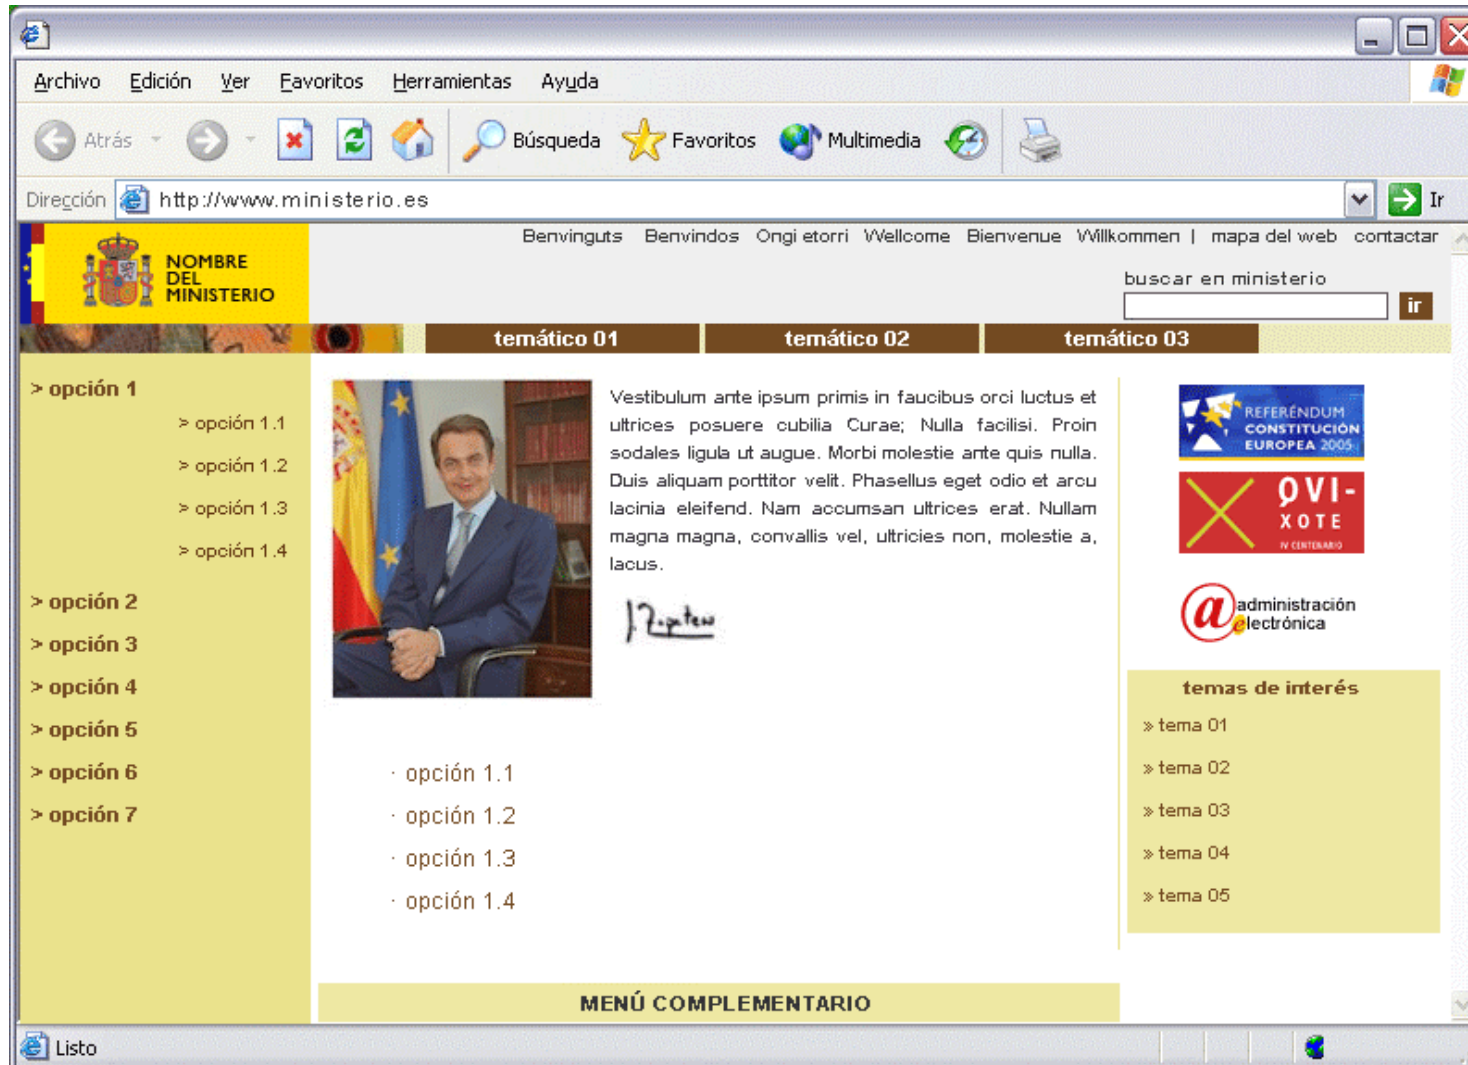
Archivo Edición Ver Favoritos Herramientas Ayuda

Atrás Búsqueda Favoritos Multimedia

Dirección http://www.ministerio.es Ir

NOMBRE DEL MINISTERIO

Benvinguts Benvindos Ongi etorri Wellcome Bienvenue Willkommen | mapa del web contactar

buscar en ministerio ir

temático 01 temático 02 temático 03

> opción 1
> opción 1.1
> opción 1.2
> opción 1.3
> opción 1.4
> opción 2
> opción 3
> opción 4
> opción 5
> opción 6
> opción 7

Vestibulum ante ipsum primis in faucibus orci luctus et ultrices posuere cubilia Curae; Nulla facilisi. Proin sodales ligula ut augue. Morbi molestie ante quis nulla. Duis aliquam porttitor velit. Phasellus eget odio et arcu lacinia eleifend. Nam accumsan ultrices erat. Nullam magna magna, convallis vel, ultricies non, molestie a, lacus.

· opción 1.1
· opción 1.2
· opción 1.3
· opción 1.4

REFERÉNDUM CONSTITUCIÓN EUROPEA 2005

QVI-XOTE IV CENTENARIO

administración electrónica

temas de interés
» tema 01
» tema 02
» tema 03
» tema 04
» tema 05

MENÚ COMPLEMENTARIO

Listo